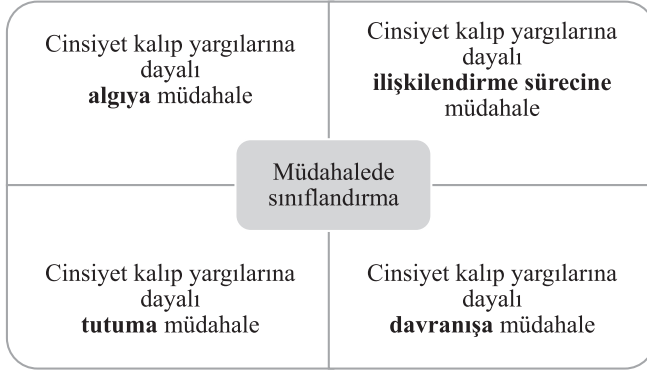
Cinsiyet kalıp yargılarına dayalı **algıya** müdahale

Cinsiyet kalıp yargılarına dayalı **ilişkilendirme sürecine** müdahale

Müdahalede sınıflandırma

Cinsiyet kalıp yargılarına dayalı **tutuma** müdahale

Cinsiyet kalıp yargılarına dayalı **davranışa** müdahale